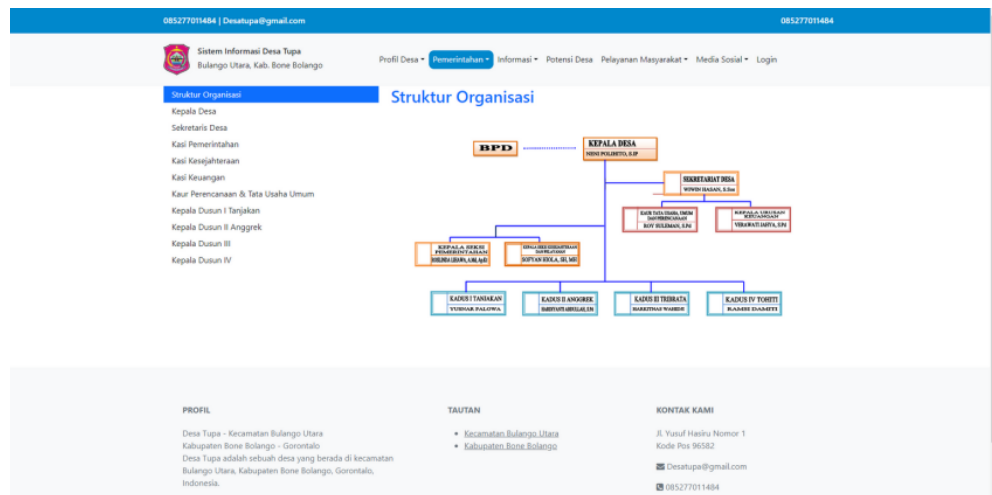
085277011484 | Desatupa@gmail.com

085277011484

Sistem Informasi Desa Tupa
Bulango Utara, Kab. Bone Bolango

Profil Desa ▾ Pemerintahan ▾ Informasi ▾ Potensi Desa Pelayanan Masyarakat ▾ Media Sosial ▾ Login

Struktur Organisasi
Kepala Desa
Sekretaris Desa
Kasi Pemerintahan
Kasi Kesejahteraan
Kasi Keuangan
Kaur Perencanaan & Tata Usaha Umum
Kepala Dusun I Tanjakan
Kepala Dusun II Anggrek
Kepala Dusun III
Kepala Dusun IV

Struktur Organisasi

BPD

KEPALA DESA
MENI POLIBETO, S.IP

SEKRETARIAT DESA
WIWIN HASAN, S.Sos

KAUR TATA USAHA, UMUM DAN PERENCANAAN
ROY SULEMAN, S.Pd

KEPALA URUSAN KEUANGAN
VERAWATI JAHYA, S.Pd

KEPALA SEKSI PEMERINTAHAN
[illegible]

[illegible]
SOFYAN HIOLA, SH, MH

KADUS I TANJAKAN
YUSNAR PALOWA

KADUS II ANGGREK
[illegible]

KADUS III TRIBRATA
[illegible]

KADUS IV TOHITI
RAMSI DAMITI

PROFIL
Desa Tupa - Kecamatan Bulango Utara
Kabupaten Bone Bolango - Gorontalo
Desa Tupa adalah sebuah desa yang berada di kecamatan Bulango Utara, Kabupaten Bone Bolango, Gorontalo, Indonesia.

TAUTAN
• Kecamatan Bulango Utara
• Kabupaten Bone Bolango

KONTAK KAMI
Jl. Yusuf Hasiru Nomor 1
Kode Pos 96582
Desatupa@gmail.com
085277011484